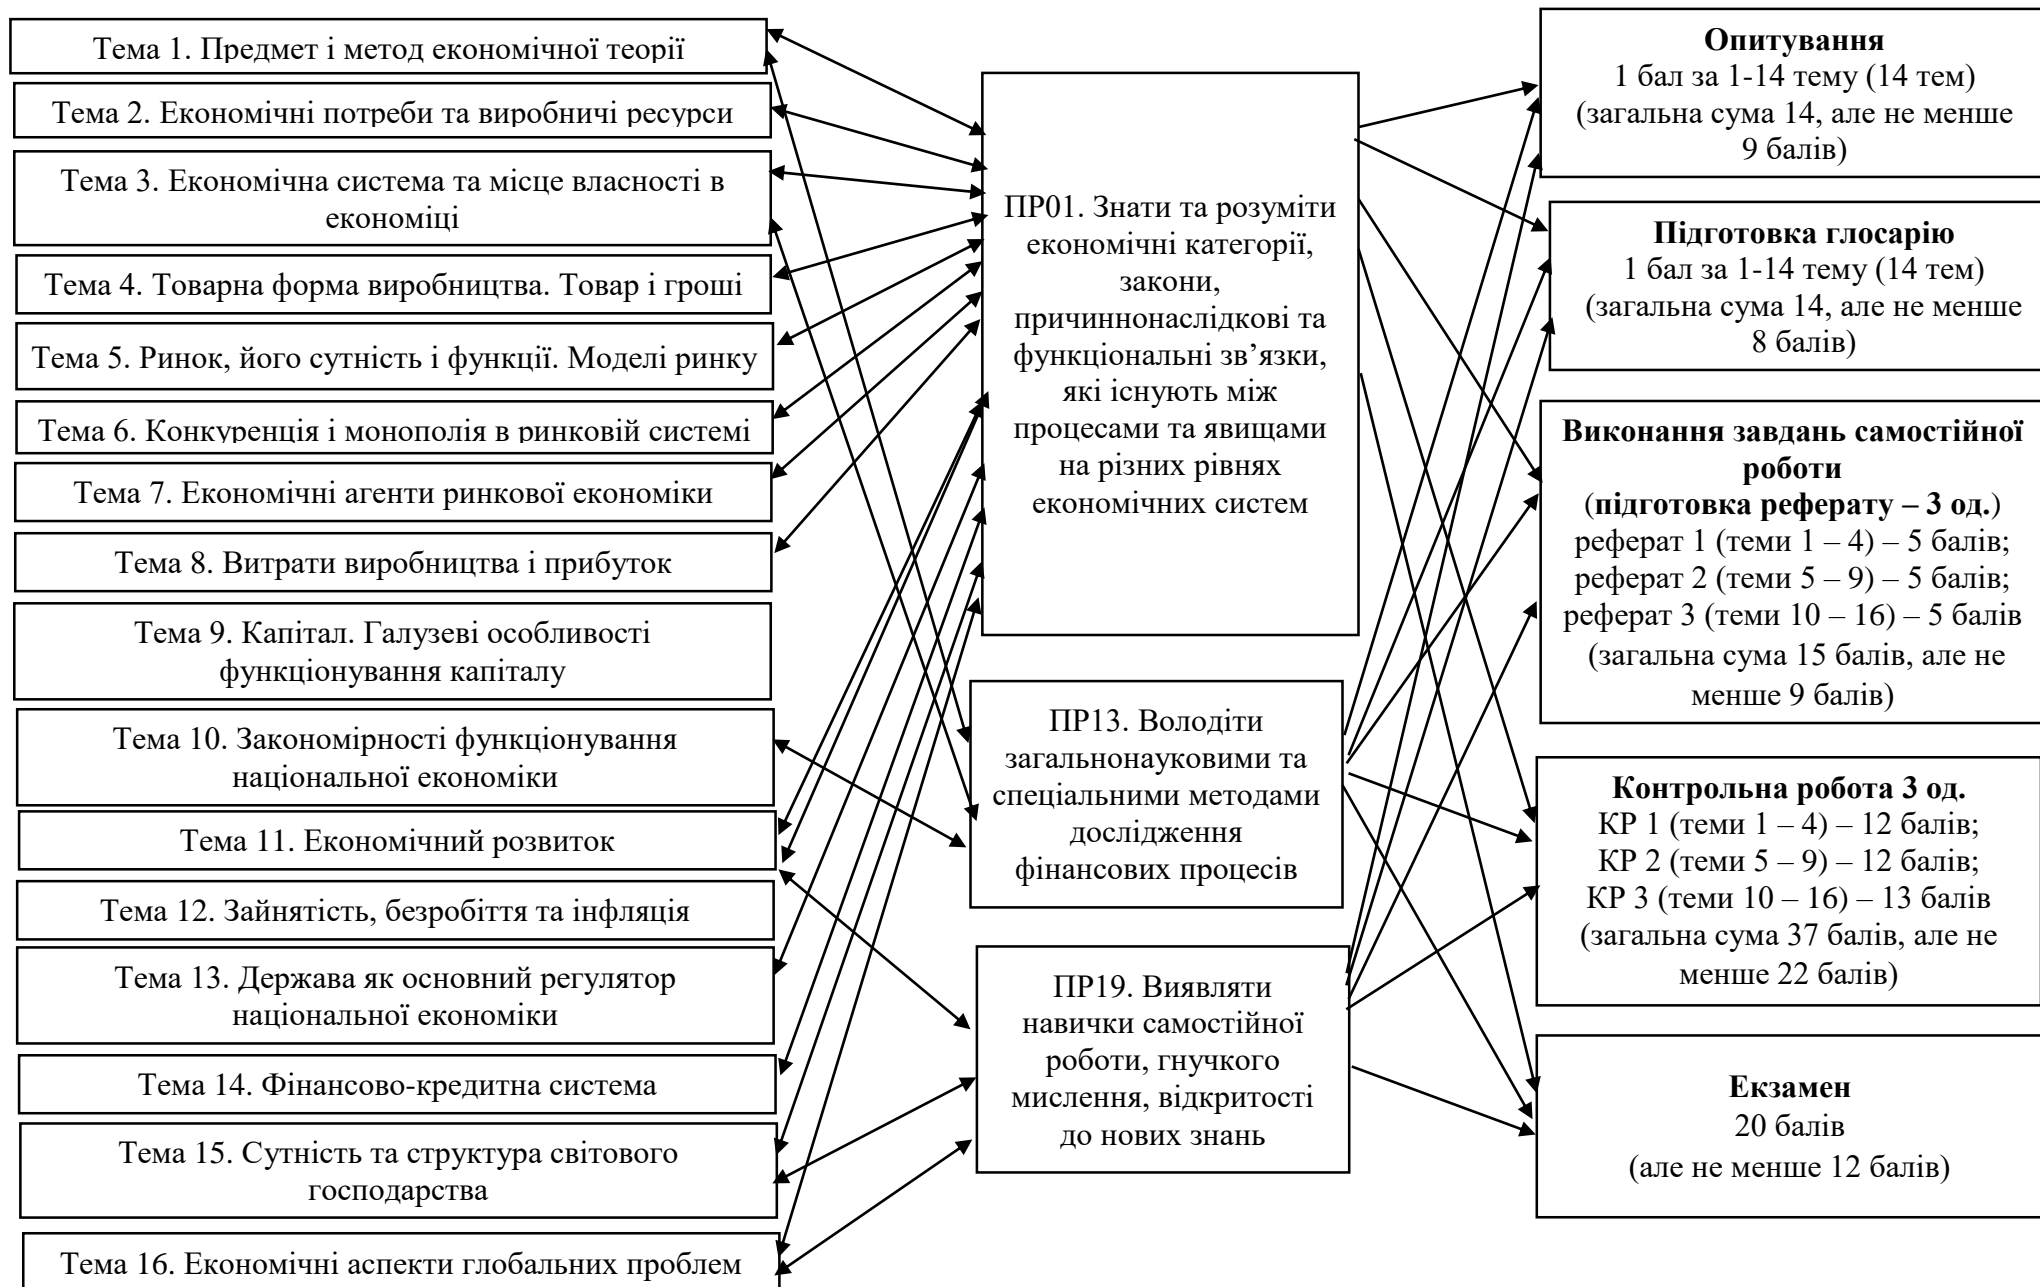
Тема 1. Предмет і метод економічної теорії

Тема 2. Економічні потреби та виробничі ресурси

Тема 3. Економічна система та місце власності в економіці

Тема 4. Товарна форма виробництва. Товар і гроші

Тема 5. Ринок, його сутність і функції. Моделі ринку

Тема 6. Конкуренція і монополія в ринковій системі

Тема 7. Економічні агенти ринкової економіки

Тема 8. Витрати виробництва і прибуток

Тема 9. Капітал. Галузеві особливості функціонування капіталу

Тема 10. Закономірності функціонування національної економіки

Тема 11. Економічний розвиток

Тема 12. Зайнятість, безробіття та інфляція

Тема 13. Держава як основний регулятор національної економіки

Тема 14. Фінансово-кредитна система

Тема 15. Сутність та структура світового господарства

Тема 16. Економічні аспекти глобальних проблем

ПР01. Знати та розуміти економічні категорії, закони, причиннонаслідкові та функціональні зв'язки, які існують між процесами та явищами на різних рівнях економічних систем

ПР13. Володіти загальнонауковими та спеціальними методами дослідження фінансових процесів

ПР19. Виявляти навички самостійної роботи, гнучкого мислення, відкритості до нових знань

**Опитування**
1 бал за 1-14 тему (14 тем)
(загальна сума 14, але не менше 9 балів)

**Підготовка глосарію**
1 бал за 1-14 тему (14 тем)
(загальна сума 14, але не менше 8 балів)

**Виконання завдань самостійної роботи**
(**підготовка реферату – 3 од.**)
реферат 1 (теми 1 – 4) – 5 балів;
реферат 2 (теми 5 – 9) – 5 балів;
реферат 3 (теми 10 – 16) – 5 балів
(загальна сума 15 балів, але не менше 9 балів)

**Контрольна робота 3 од.**
КР 1 (теми 1 – 4) – 12 балів;
КР 2 (теми 5 – 9) – 12 балів;
КР 3 (теми 10 – 16) – 13 балів
(загальна сума 37 балів, але не менше 22 балів)

**Екзамен**
20 балів
(але не менше 12 балів)